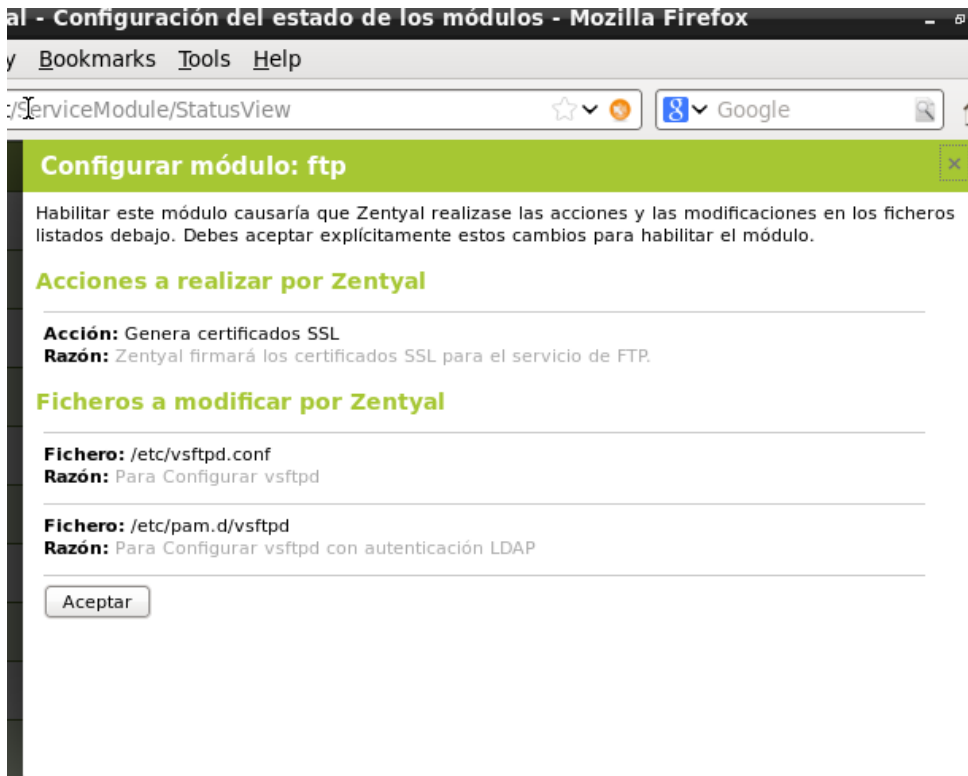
al - Configuración del estado de los módulos - Mozilla Firefox

y Bookmarks Tools Help

:/ServiceModule/StatusView

Google

Configurar módulo: ftp

×

Habilitar este módulo causaría que Zentyal realizase las acciones y las modificaciones en los ficheros listados debajo. Debes aceptar explícitamente estos cambios para habilitar el módulo.

Acciones a realizar por Zentyal

Acción: Genera certificados SSL
Razón: Zentyal firmará los certificados SSL para el servicio de FTP.

Ficheros a modificar por Zentyal

Fichero: /etc/vsftpd.conf
Razón: Para Configurar vsftpd

Fichero: /etc/pam.d/vsftpd
Razón: Para Configurar vsftpd con autenticación LDAP

Aceptar